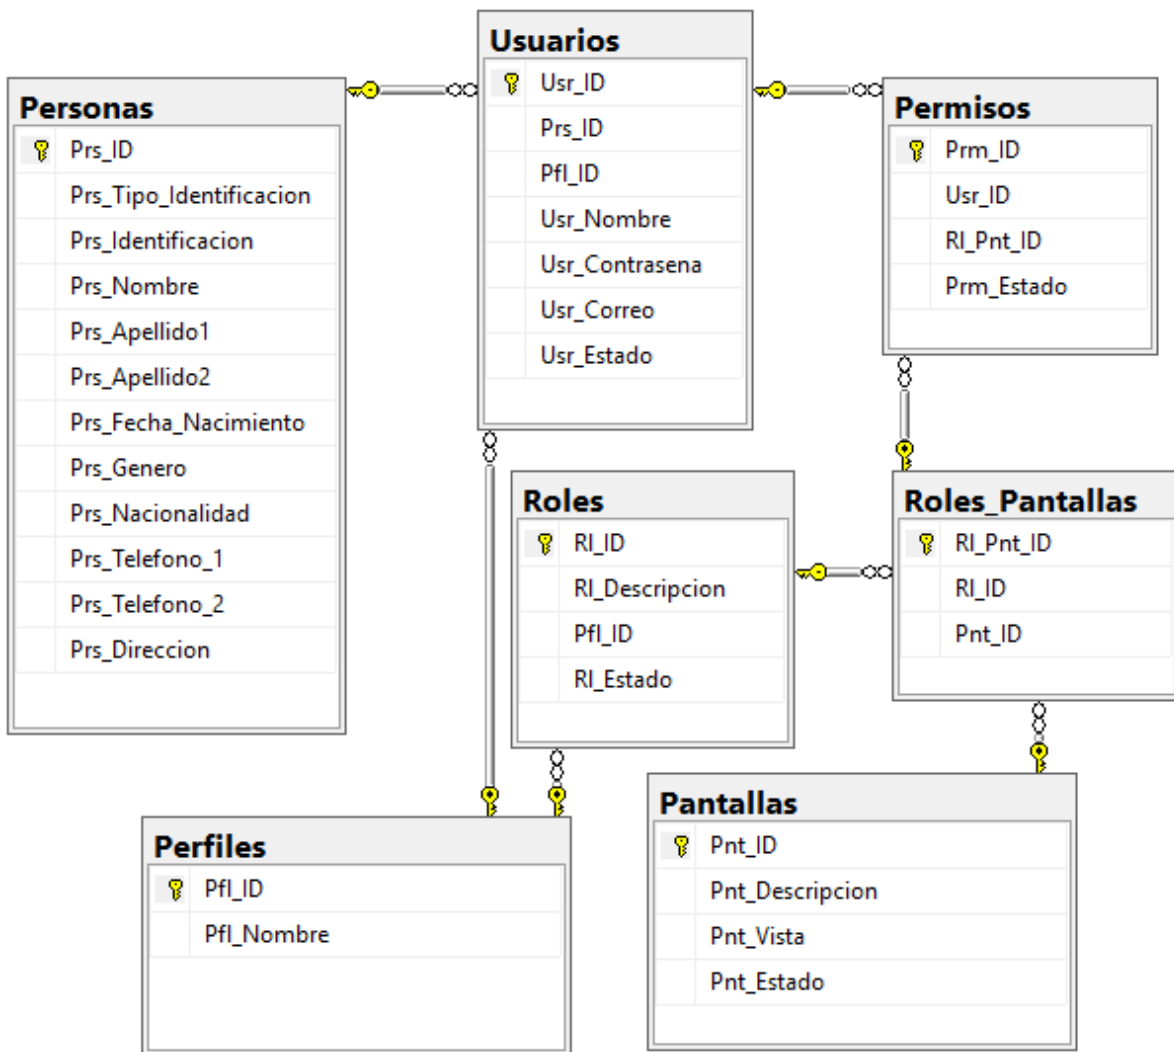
Usuarios
Usr_ID
Prs_ID
Pfl_ID
Usr_Nombre
Usr_Contrasena
Usr_Correo
Usr_Estado

Personas
Prs_ID
Prs_Tipo_Identificacion
Prs_Identificacion
Prs_Nombre
Prs_Apellido1
Prs_Apellido2
Prs_Fecha_Nacimiento
Prs_Genero
Prs_Nacionalidad
Prs_Telefono_1
Prs_Telefono_2
Prs_Direccion

Permisos
Prm_ID
Usr_ID
Rl_Pnt_ID
Prm_Estado

Roles
Rl_ID
Rl_Descripcion
Pfl_ID
Rl_Estado

Roles_Pantallas
Rl_Pnt_ID
Rl_ID
Pnt_ID

Perfiles
Pfl_ID
Pfl_Nombre

Pantallas
Pnt_ID
Pnt_Descripcion
Pnt_Vista
Pnt_Estado